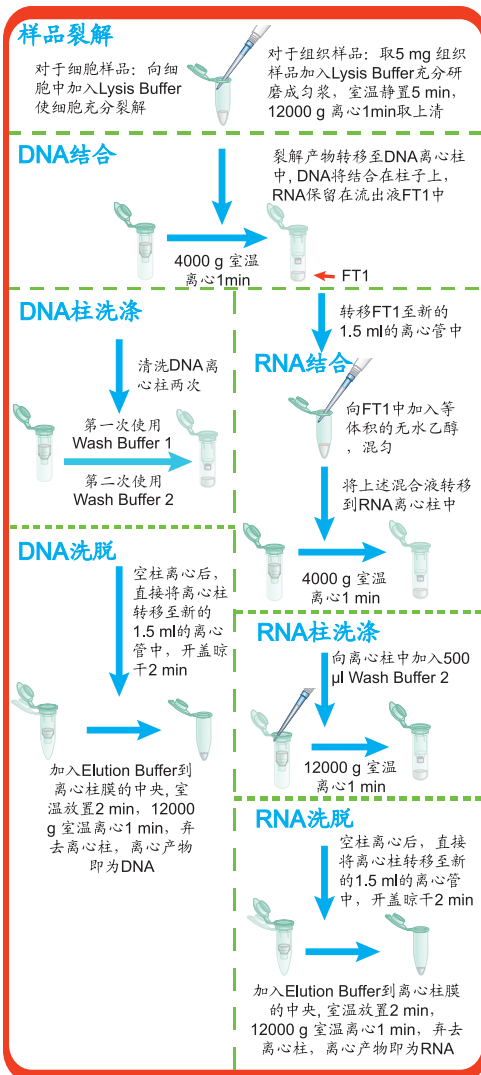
样品裂解

对于细胞样品：向细胞中加入Lysis Buffer使细胞充分裂解

对于组织样品：取5 mg组织样品加入Lysis Buffer充分研磨成匀浆，室温静置5 min，12000 g 离心1min取上清

DNA结合

裂解产物转移至DNA离心柱中，DNA将结合在柱子上，RNA保留在流出液FT1中

4000 g 室温离心1min

FT1

DNA柱洗涤

清洗DNA离心柱两次

第一次使用 Wash Buffer 1

第二次使用 Wash Buffer 2

转移FT1至新的1.5 ml的离心管中

RNA结合

向FT1中加入等体积的无水乙醇，混匀

将上述混合液转移到RNA离心柱中

4000 g 室温离心1 min

DNA洗脱

空柱离心后，直接将离心柱转移至新的1.5 ml的离心管中，开盖晾干2 min

加入Elution Buffer到离心柱膜的中央，室温放置2 min，12000 g 室温离心1 min，弃去离心柱，离心产物即为DNA

RNA柱洗涤

向离心柱中加入500 µl Wash Buffer 2

12000 g 室温离心1 min

RNA洗脱

空柱离心后，直接将离心柱转移至新的1.5 ml的离心管中，开盖晾干2 min

加入Elution Buffer到离心柱膜的中央，室温放置2 min，12000 g 室温离心1 min，弃去离心柱，离心产物即为RNA